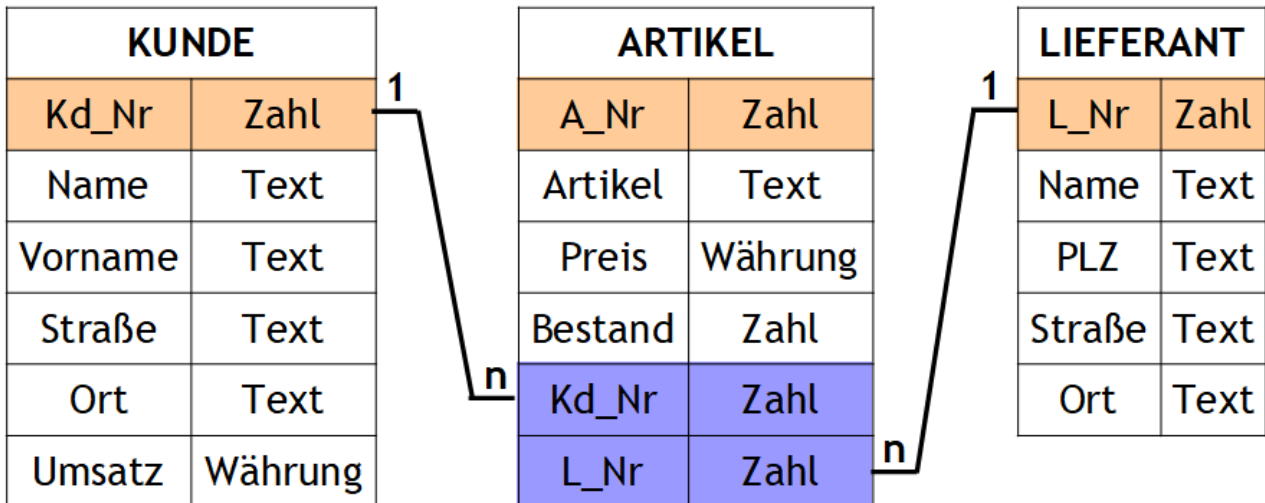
| KUNDE | |
|---|---|
| Kd_Nr | Zahl |
| Name | Text |
| Vorname | Text |
| Straße | Text |
| Ort | Text |
| Umsatz | Währung |

1

n

| ARTIKEL | |
|---|---|
| A_Nr | Zahl |
| Artikel | Text |
| Preis | Währung |
| Bestand | Zahl |
| Kd_Nr | Zahl |
| L_Nr | Zahl |

n

1

| LIEFERANT | |
|---|---|
| L_Nr | Zahl |
| Name | Text |
| PLZ | Text |
| Straße | Text |
| Ort | Text |